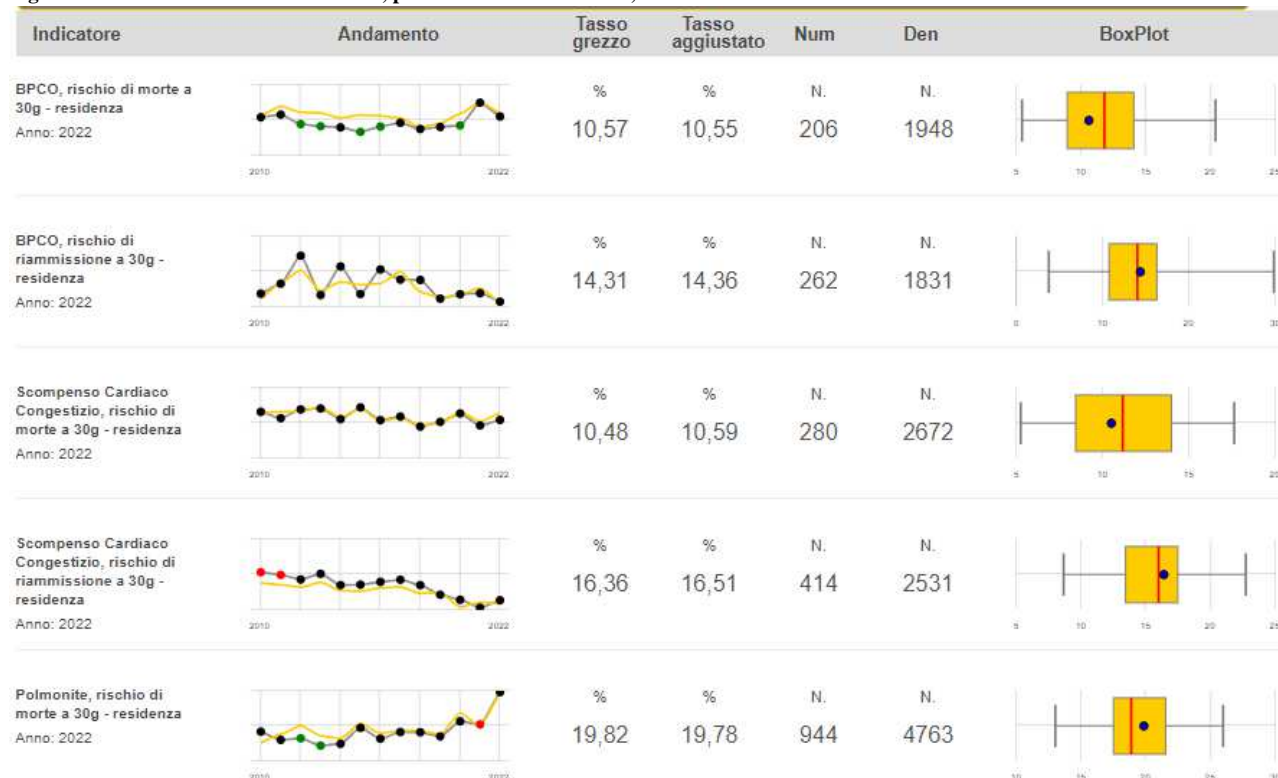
| Indicatore | Andamento | Tasso grezzo | Tasso aggiustato | Num | Den | BoxPlot |
|---|---|---|---|---|---|---|
| BPCO, rischio di morte a 30g - residenza Anno: 2022 | 2010 2022 | % 10,57 | % 10,55 | N. 206 | N. 1948 | 5 10 15 20 25 |
| BPCO, rischio di riammissione a 30g - residenza Anno: 2022 | 2010 2022 | % 14,31 | % 14,36 | N. 262 | N. 1831 | 0 10 20 30 |
| Scompenso Cardiaco Congestizio, rischio di morte a 30g - residenza Anno: 2022 | 2010 2022 | % 10,48 | % 10,59 | N. 280 | N. 2672 | 5 10 15 20 |
| Scompenso Cardiaco Congestizio, rischio di riammissione a 30g - residenza Anno: 2022 | 2010 2022 | % 16,36 | % 16,51 | N. 414 | N. 2531 | 5 10 15 20 25 |
| Polmonite, rischio di morte a 30g - residenza Anno: 2022 | 2010 2022 | % 19,82 | % 19,78 | N. 944 | N. 4763 | 10 15 20 25 30 |